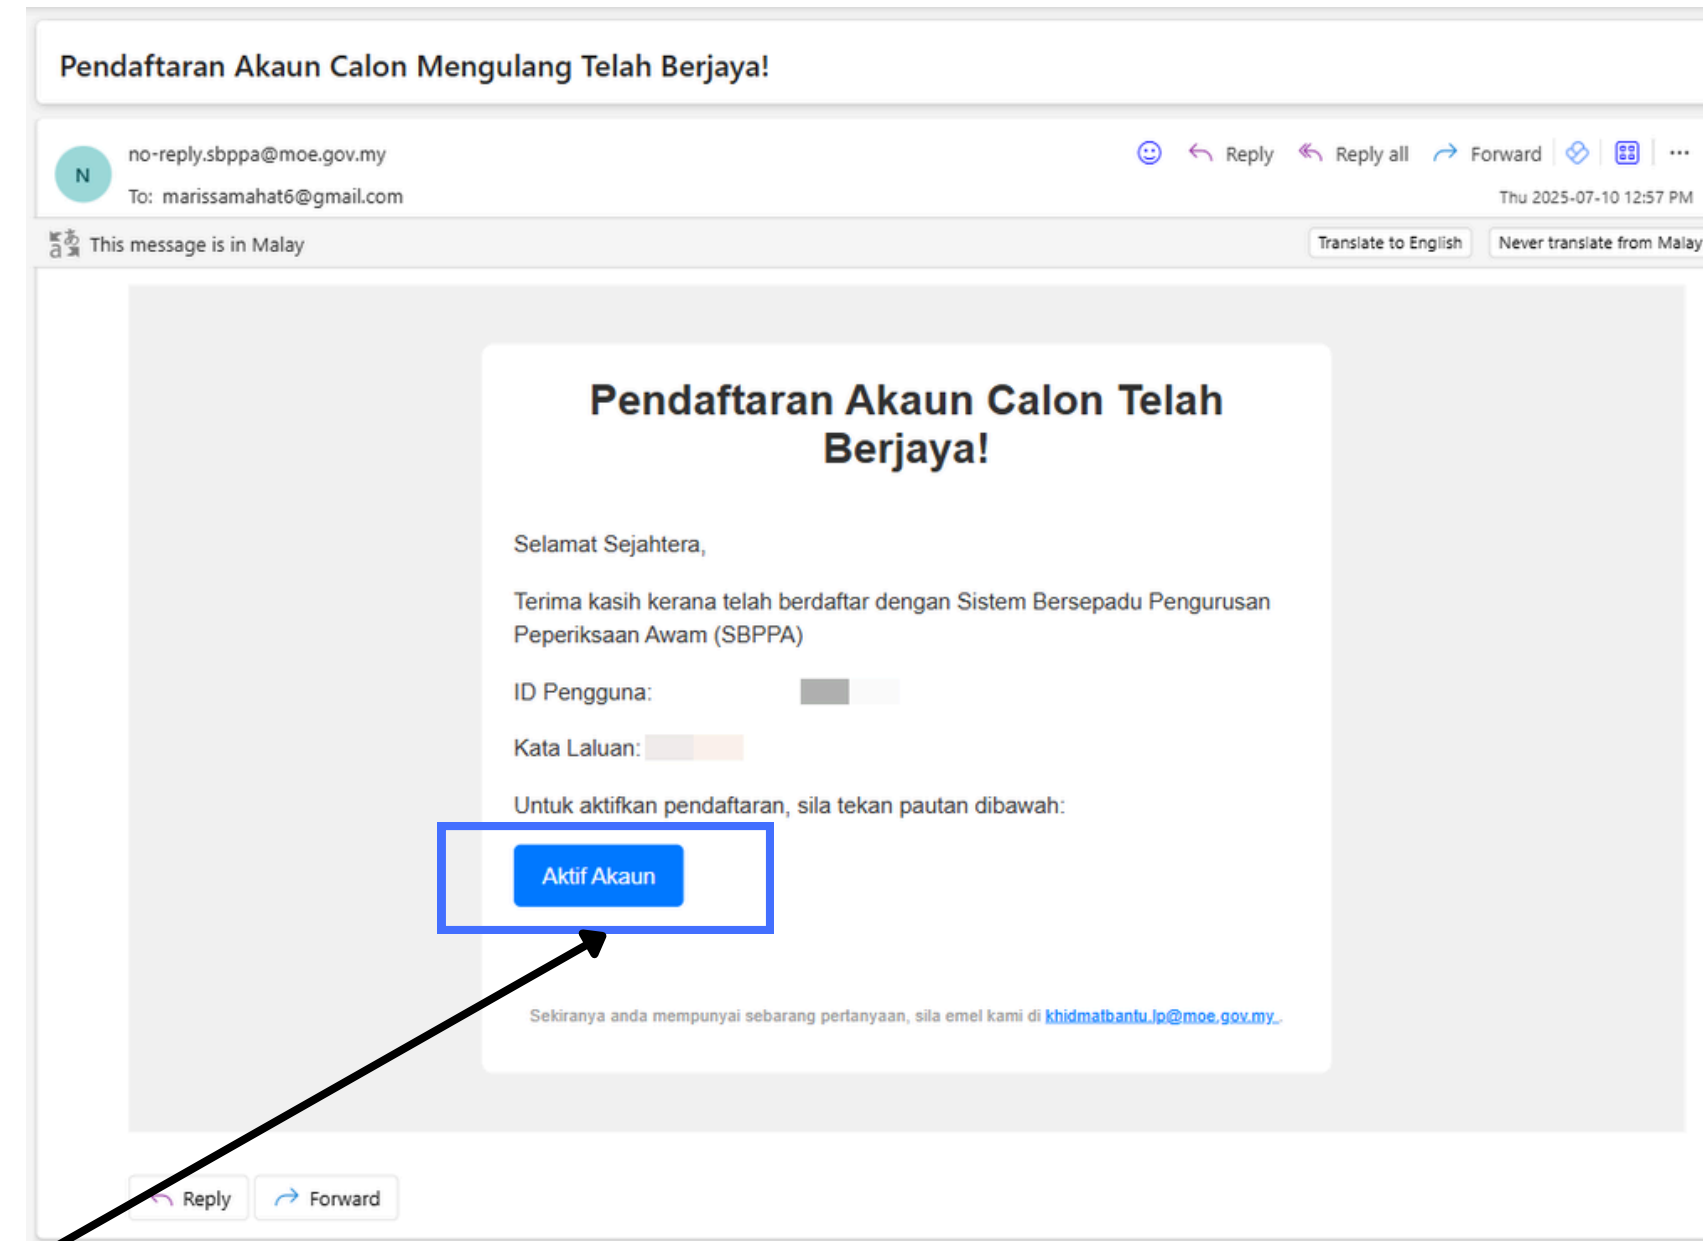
Pendaftaran Akaun Calon Mengulang Telah Berjaya!

N

no-reply.sbppa@moe.gov.my

To: marissamahat6@gmail.com

Reply Reply all Forward ···

Thu 2025-07-10 12:57 PM

This message is in Malay

Translate to English

Never translate from Malay

Pendaftaran Akaun Calon Telah Berjaya!

Selamat Sejahtera,

Terima kasih kerana telah berdaftar dengan Sistem Bersepadu Pengurusan Peperiksaan Awam (SBPPA)

ID Pengguna: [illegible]

Kata Laluan: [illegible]

Untuk aktifkan pendaftaran, sila tekan pautan dibawah:

Aktif Akaun

Sekiranya anda mempunyai sebarang pertanyaan, sila emel kami di khidmatbantu.lp@moe.gov.my.

Reply

Forward